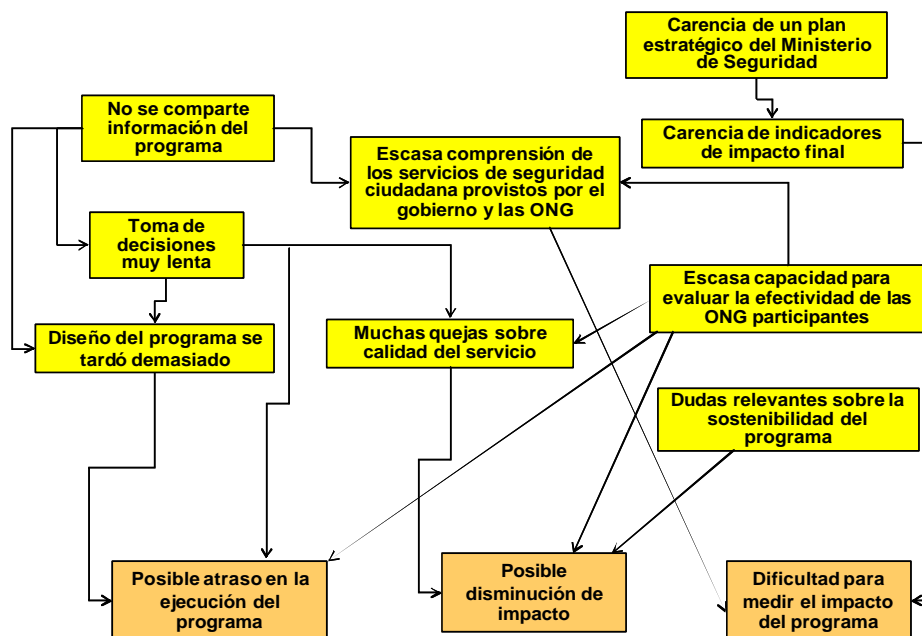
Carencia de un plan estratégico del Ministerio de Seguridad

No se comparte información del programa

Carencia de indicadores de impacto final

Escasa comprensión de los servicios de seguridad ciudadana provistos por el gobierno y las ONG

Toma de decisiones muy lenta

Escasa capacidad para evaluar la efectividad de las ONG participantes

Diseño del programa se tardó demasiado

Muchas quejas sobre calidad del servicio

Dudas relevantes sobre la sostenibilidad del programa

Posible atraso en la ejecución del programa

Posible disminución de impacto

Dificultad para medir el impacto del programa